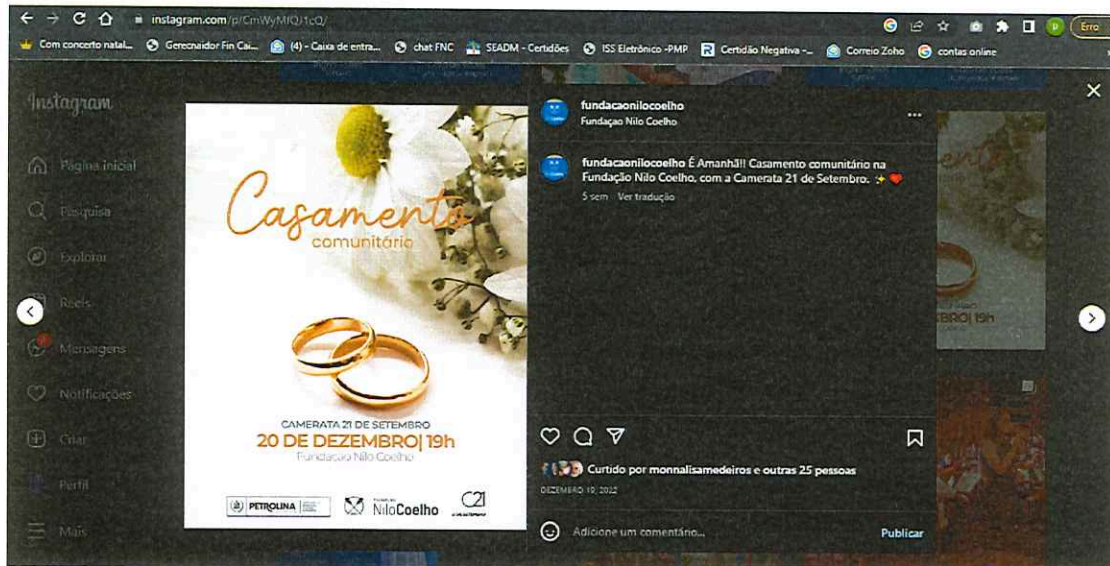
instagram.com/p/CmWyMfQJ1cQ/

Com concerto natal... Gerenciador Fin Cai... (4) - Caixa de entra... chat FNC SEADM - Certidões ISS Eletrônico -PMP Certidão Negativa -... Correio Zoho contas online

Erro

Instagram

Página inicial

Pesquisa

Explorar

Reels

Mensagens

Notificações

Criar

Perfil

Mais

Casamento
comunitário

CAMERATA 21 DE SETEMBRO
20 DE DEZEMBRO| 19h
Fundação Nilo Coelho

PETROLINA

Fundação Nilo Coelho

C21

fundacaonilocoelho
Fundação Nilo Coelho

fundacaonilocoelho É Amanhã!! Casamento comunitário na Fundação Nilo Coelho, com a Camerata 21 de Setembro. ✨❤️
5 sem Ver tradução

Curtido por monnalisamedeiros e outras 25 pessoas
DEZEMBRO 19, 2022

Adicione um comentário...

Publicar

DEZEMBRO| 19h